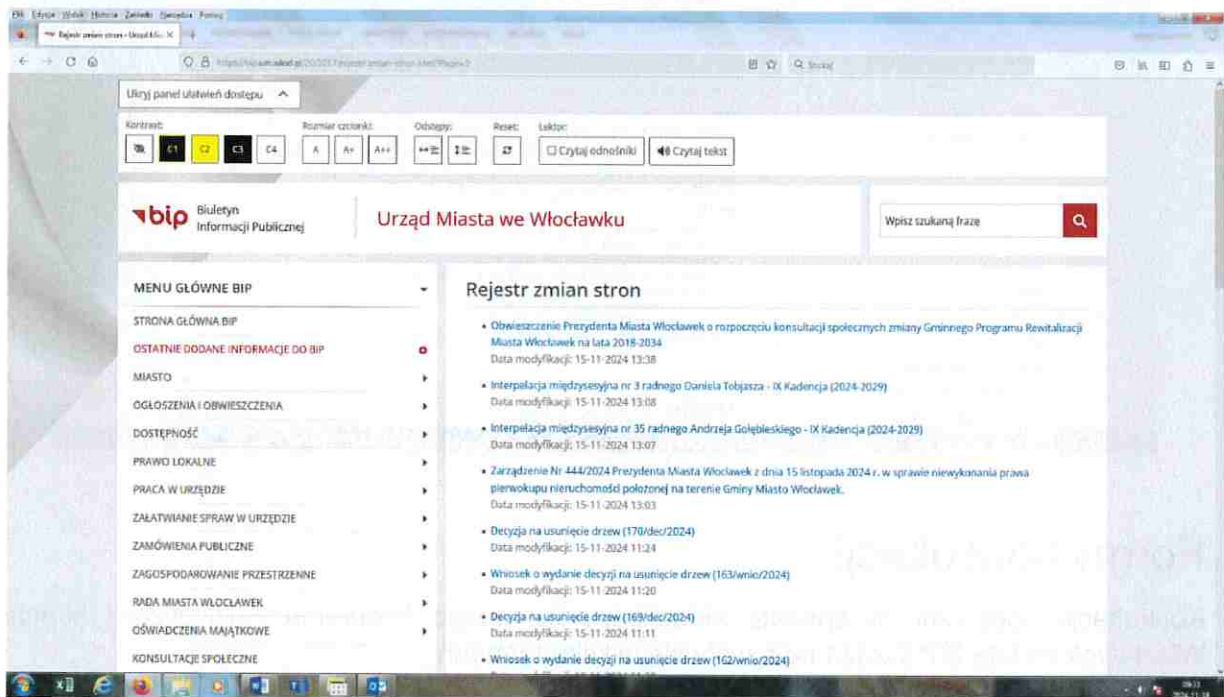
Plik Edycja Widok Historia Zakładki Narzędzia Pomoc

Rejestr zmian stron - Urząd Mi... ×

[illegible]

Szukaj

Ukryj panel ułatwień dostępu

Kontrast:
C1 C2 C3 C4

Rozmiar czcionki:
A A+ A++

Odstępy:

Reset:

Lektor:
Czytaj odnośniki
Czytaj tekst

bip Biuletyn Informacji Publicznej

Urząd Miasta we Włocławku

Wpisz szukaną frazę

MENU GŁÓWNE BIP

STRONA GŁÓWNA BIP
OSTATNIE DODANE INFORMACJE DO BIP
MIASTO
OGŁOSZENIA I OBWIESZCZENIA
DOSTĘPNOŚĆ
PRAWO LOKALNE
PRACA W URZĘDZIE
ZAŁATWIANIE SPRAW W URZĘDZIE
ZAMÓWIENIA PUBLICZNE
ZAGOSPODAROWANIE PRZESTRZENNE
RADA MIASTA WŁOCŁAWEK
OŚWIADCZENIA MAJĄTKOWE
KONSULTACJE SPOŁECZNE

Rejestr zmian stron

• Obwieszczenie Prezydenta Miasta Włocławek o rozpoczęciu konsultacji społecznych zmiany Gminnego Programu Rewitalizacji Miasta Włocławek na lata 2018-2034
Data modyfikacji: 15-11-2024 13:38

• Interpelacja międzysesyjna nr 3 radnego Daniela Tobjasza - IX Kadencja (2024-2029)
Data modyfikacji: 15-11-2024 13:08

• Interpelacja międzysesyjna nr 35 radnego Andrzeja Gołębieskiego - IX Kadencja (2024-2029)
Data modyfikacji: 15-11-2024 13:07

• Zarządzenie Nr 444/2024 Prezydenta Miasta Włocławek z dnia 15 listopada 2024 r. w sprawie niewykonania prawa pierwokupu nieruchomości położonej na terenie Gminy Miasto Włocławek.
Data modyfikacji: 15-11-2024 13:03

• Decyzja na usunięcie drzew (170/dec/2024)
Data modyfikacji: 15-11-2024 11:24

• Wniosek o wydanie decyzji na usunięcie drzew (163/wnio/2024)
Data modyfikacji: 15-11-2024 11:20

• Decyzja na usunięcie drzew (169/dec/2024)
Data modyfikacji: 15-11-2024 11:11

• Wniosek o wydanie decyzji na usunięcie drzew (162/wnio/2024)
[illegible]